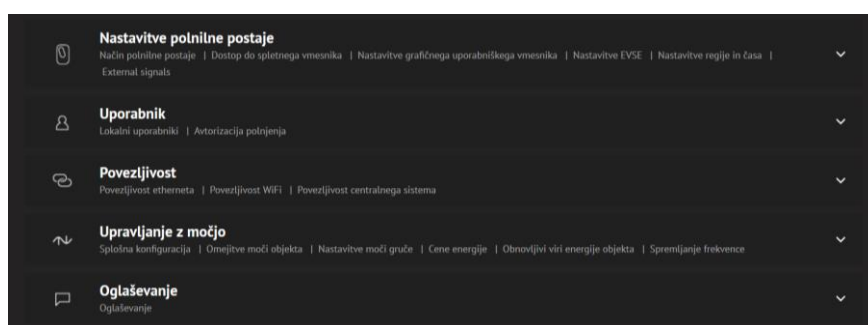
**Nastavitve polnilne postaje**
Način polnilne postaje | Dostop do spletnega vmesnika | Nastavitve grafičnega uporabniškega vmesnika | Nastavitve EVSE | Nastavitve regije in časa | External signals

**Uporabnik**
Lokalni uporabniki | Avtorizacija polnjenja

**Povezljivost**
Povezljivost etherneta | Povezljivost WiFi | Povezljivost centralnega sistema

**Upravljanje z močjo**
Splošna konfiguracija | Omejitve moči objekta | Nastavitve moči gruče | Cene energije | Obnovljivi viri energije objekta | Spremljanje frekvence

**Oglaševanje**
Oglaševanje